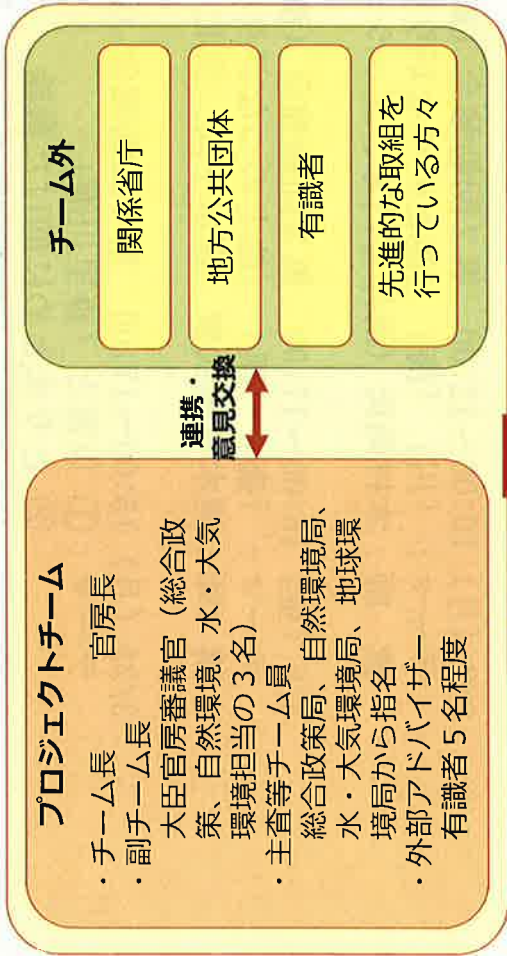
チーム外

関係省庁

地方公共団体

有識者

先進的な取組を行っている方々

連携・意見交換

プロジェクトチーム

・チーム長　官房長
・副チーム長
大臣官房審議官（総合政策、自然環境、水・大気環境担当の３名）
・主査等チーム員
総合政策局、自然環境局、水・大気環境局、地球環境局から指名
・外部アドバイザー
有識者５名程度